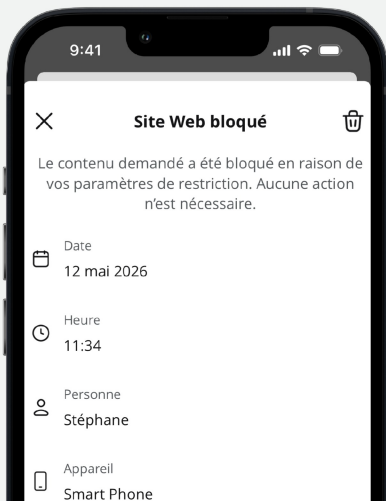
9:41

Site Web bloqué

Le contenu demandé a été bloqué en raison de vos paramètres de restriction. Aucune action n'est nécessaire.

Date
12 mai 2026

Heure
11:34

Personne
Stéphane

Appareil
Smart Phone